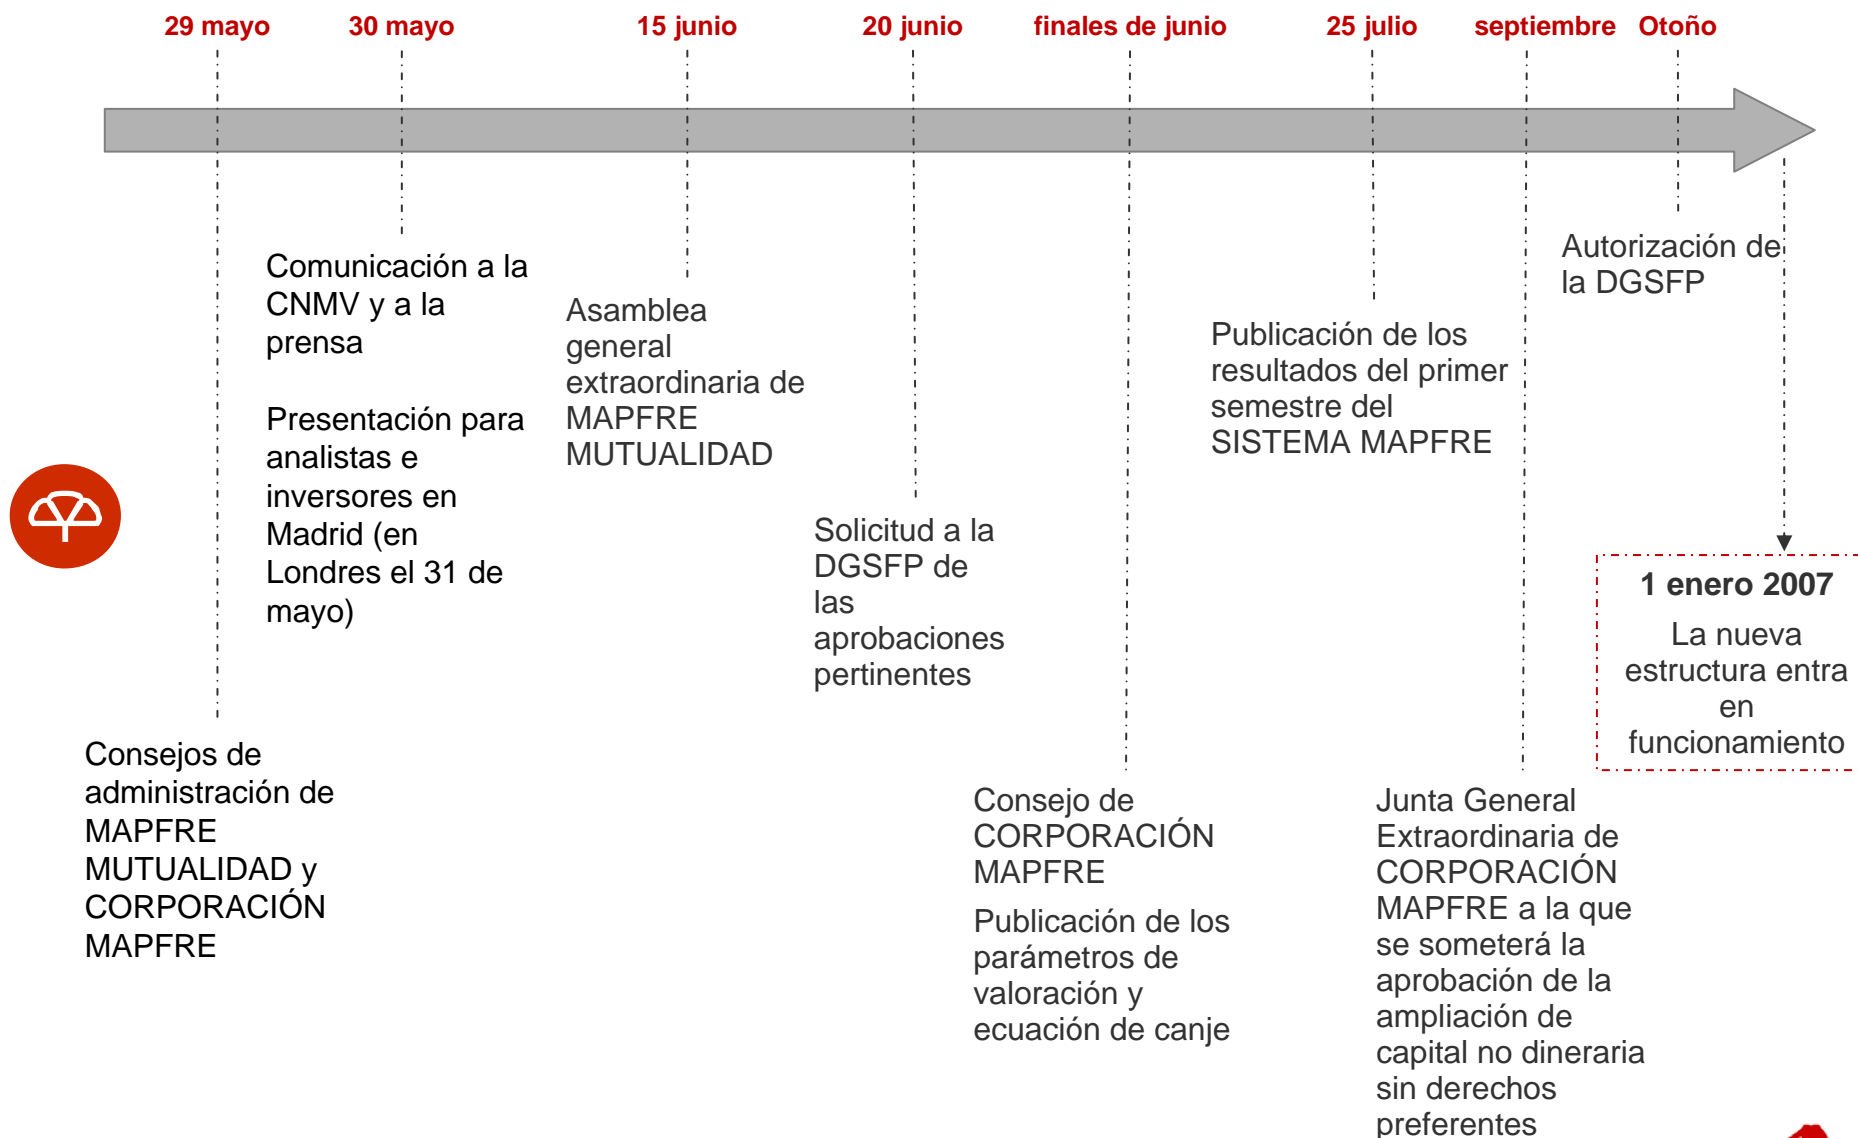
29 mayo 30 mayo 15 junio 20 junio finales de junio 25 julio septiembre Otoño

Comunicación a la CNMV y a la prensa

Presentación para analistas e inversores en Madrid (en Londres el 31 de mayo)

Asamblea general extraordinaria de MAPFRE MUTUALIDAD

Solicitud a la DGSFP de las aprobaciones pertinentes

Publicación de los resultados del primer semestre del SISTEMA MAPFRE

Autorización de la DGSFP

1 enero 2007
La nueva estructura entra en funcionamiento

Consejos de administración de MAPFRE MUTUALIDAD y CORPORACIÓN MAPFRE

Consejo de CORPORACIÓN MAPFRE

Publicación de los parámetros de valoración y ecuación de canje

Junta General Extraordinaria de CORPORACIÓN MAPFRE a la que se someterá la aprobación de la ampliación de capital no dineraria sin derechos preferentes